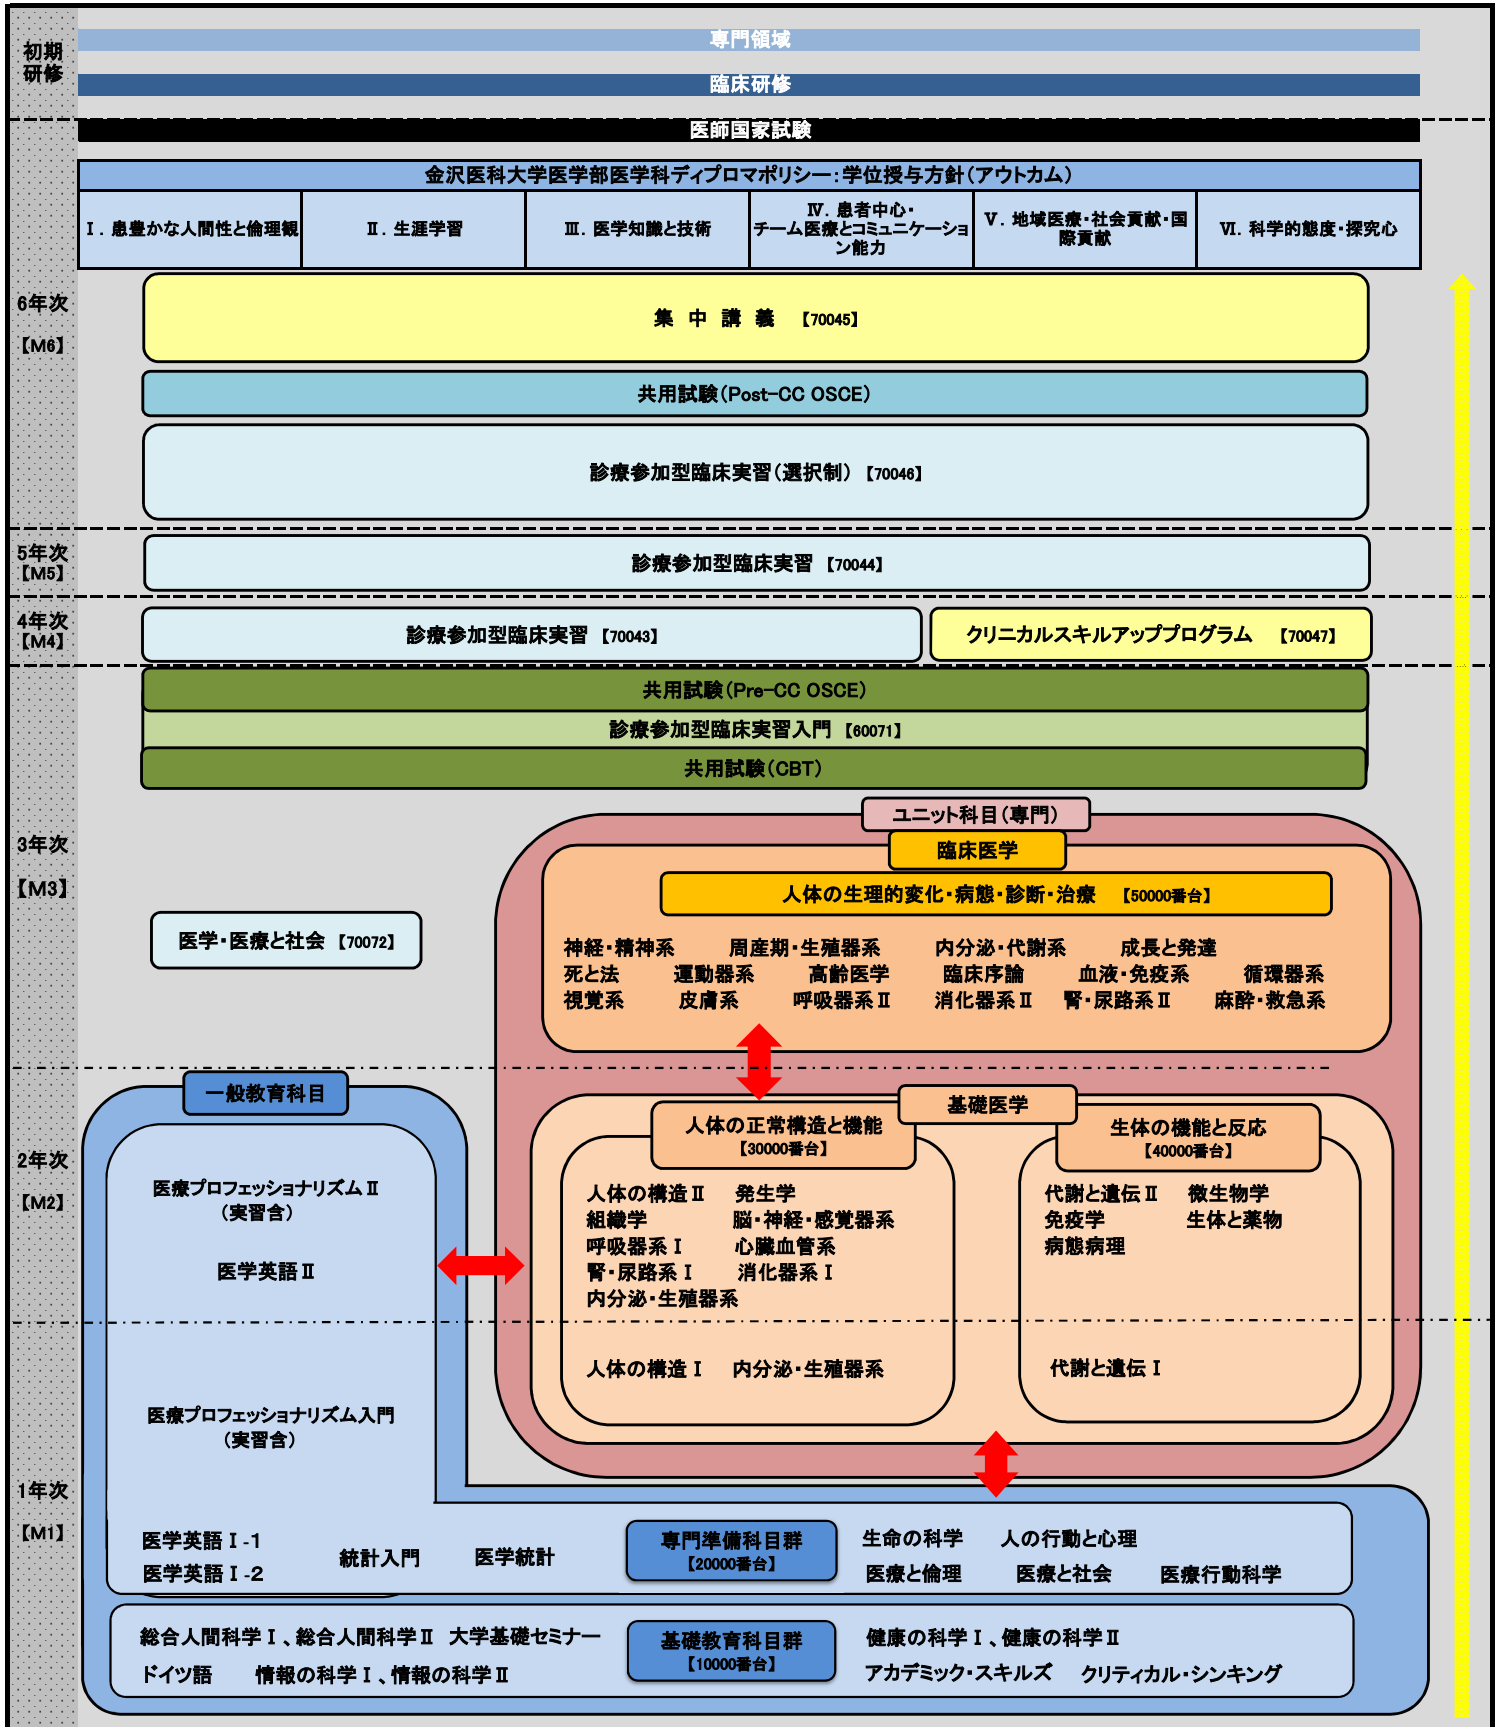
初期研修

専門領域

臨床研修

医師国家試験

金沢医科大学医学部医学科ディプロマポリシー：学位授与方針（アウトカム）

| Ⅰ．患豊かな人間性と倫理観 | Ⅱ．生涯学習 | Ⅲ．医学知識と技術 | Ⅳ．患者中心・チーム医療とコミュニケーション能力 | Ⅴ．地域医療・社会貢献・国際貢献 | Ⅵ．科学的態度・探究心 |
|---|---|---|---|---|---|

6年次【M6】

集 中 講 義 【70045】

共用試験（Post-CC OSCE）

診療参加型臨床実習（選択制）【70046】

5年次【M5】

診療参加型臨床実習 【70044】

4年次【M4】

診療参加型臨床実習 【70043】

クリニカルスキルアッププログラム 【70047】

共用試験（Pre-CC OSCE）

診療参加型臨床実習入門 【60071】

共用試験（CBT）

3年次【M3】

ユニット科目（専門）

臨床医学

人体の生理的変化・病態・診断・治療 【50000番台】

神経・精神系 周産期・生殖器系 内分泌・代謝系 成長と発達
死と法 運動器系 高齢医学 臨床序論 血液・免疫系 循環器系
視覚系 皮膚系 呼吸器系Ⅱ 消化器系Ⅱ 腎・尿路系Ⅱ 麻酔・救急系

医学・医療と社会 【70072】

2年次【M2】

一般教育科目

医療プロフェッショナリズムⅡ（実習含）

医学英語Ⅱ

基礎医学

人体の正常構造と機能【30000番台】

人体の構造Ⅱ 発生学
組織学 脳・神経・感覚器系
呼吸器系Ⅰ 心臓血管系
腎・尿路系Ⅰ 消化器系Ⅰ
内分泌・生殖器系

人体の構造Ⅰ 内分泌・生殖器系

生体の機能と反応【40000番台】

代謝と遺伝Ⅱ 微生物学
免疫学 生体と薬物
病態病理

代謝と遺伝Ⅰ

1年次【M1】

医療プロフェッショナリズム入門（実習含）

医学英語Ⅰ-1
医学英語Ⅰ-2
統計入門 医学統計

専門準備科目群【20000番台】

生命の科学 人の行動と心理
医療と倫理 医療と社会 医療行動科学

総合人間科学Ⅰ、総合人間科学Ⅱ 大学基礎セミナー
ドイツ語 情報の科学Ⅰ、情報の科学Ⅱ

基礎教育科目群【10000番台】

健康の科学Ⅰ、健康の科学Ⅱ
アカデミック・スキルズ クリティカル・シンキング